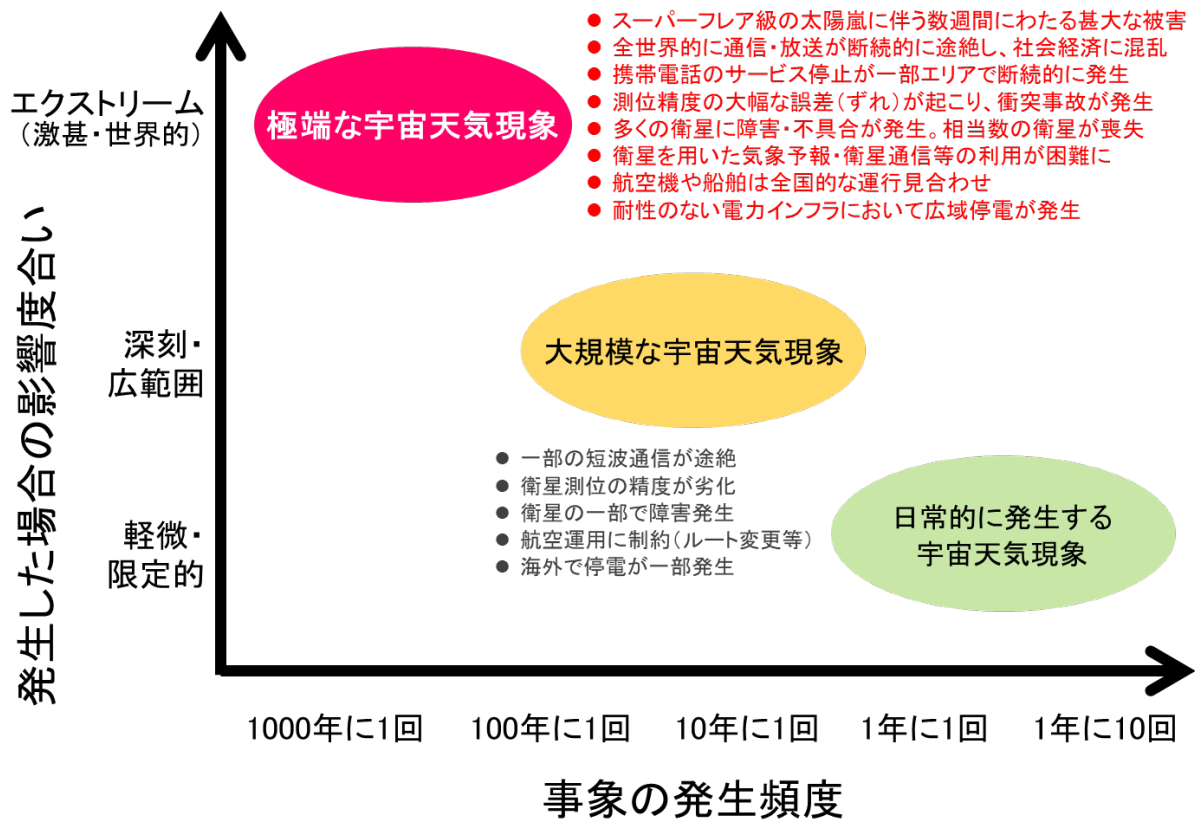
発生した場合の影響度合い

エクストリーム
(激甚・世界的)

極端な宇宙天気現象

● スーパーフレア級の太陽嵐に伴う数週間にわたる甚大な被害
● 全世界的に通信・放送が断続的に途絶し、社会経済に混乱
● 携帯電話のサービス停止が一部エリアで断続的に発生
● 測位精度の大幅な誤差(ずれ)が起こり、衝突事故が発生
● 多くの衛星に障害・不具合が発生。相当数の衛星が喪失
● 衛星を用いた気象予報・衛星通信等の利用が困難に
● 航空機や船舶は全国的な運行見合わせ
● 耐性のない電力インフラにおいて広域停電が発生

深刻・
広範囲

大規模な宇宙天気現象

● 一部の短波通信が途絶
● 衛星測位の精度が劣化
● 衛星の一部で障害発生
● 航空運用に制約(ルート変更等)
● 海外で停電が一部発生

軽微・
限定的

日常的に発生する
宇宙天気現象

1000年に1回　100年に1回　10年に1回　1年に1回　1年に10回

事象の発生頻度